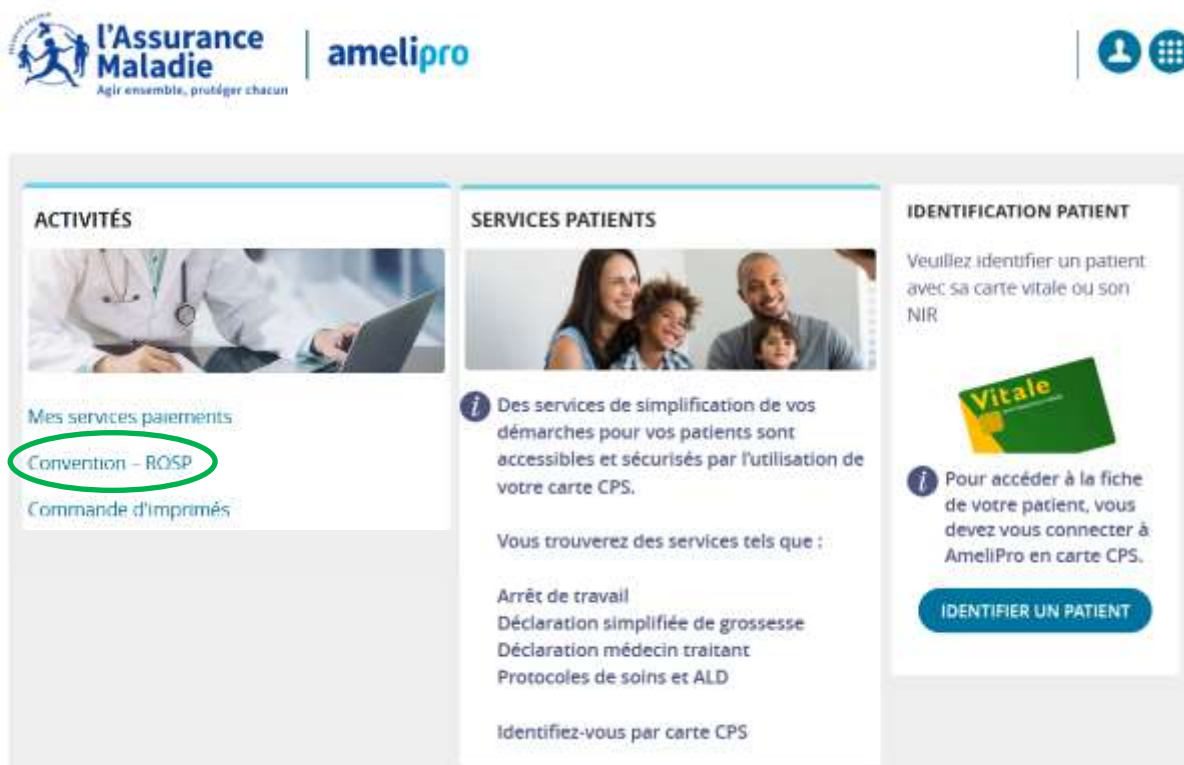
l'Assurance Maladie
Agir ensemble, protéger chacun

amelipro

ACTIVITÉS

Mes services paiements
Convention – ROSP
Commande d'imprimés

SERVICES PATIENTS

Des services de simplification de vos démarches pour vos patients sont accessibles et sécurisés par l'utilisation de votre carte CPS.

Vous trouverez des services tels que :

Arrêt de travail
Déclaration simplifiée de grossesse
Déclaration médecin traitant
Protocoles de soins et ALD

Identifiez-vous par carte CPS

IDENTIFICATION PATIENT

Veuillez identifier un patient avec sa carte vitale ou son NIR

Vitale

Pour accéder à la fiche de votre patient, vous devez vous connecter à AmeliPro en carte CPS.

IDENTIFIER UN PATIENT